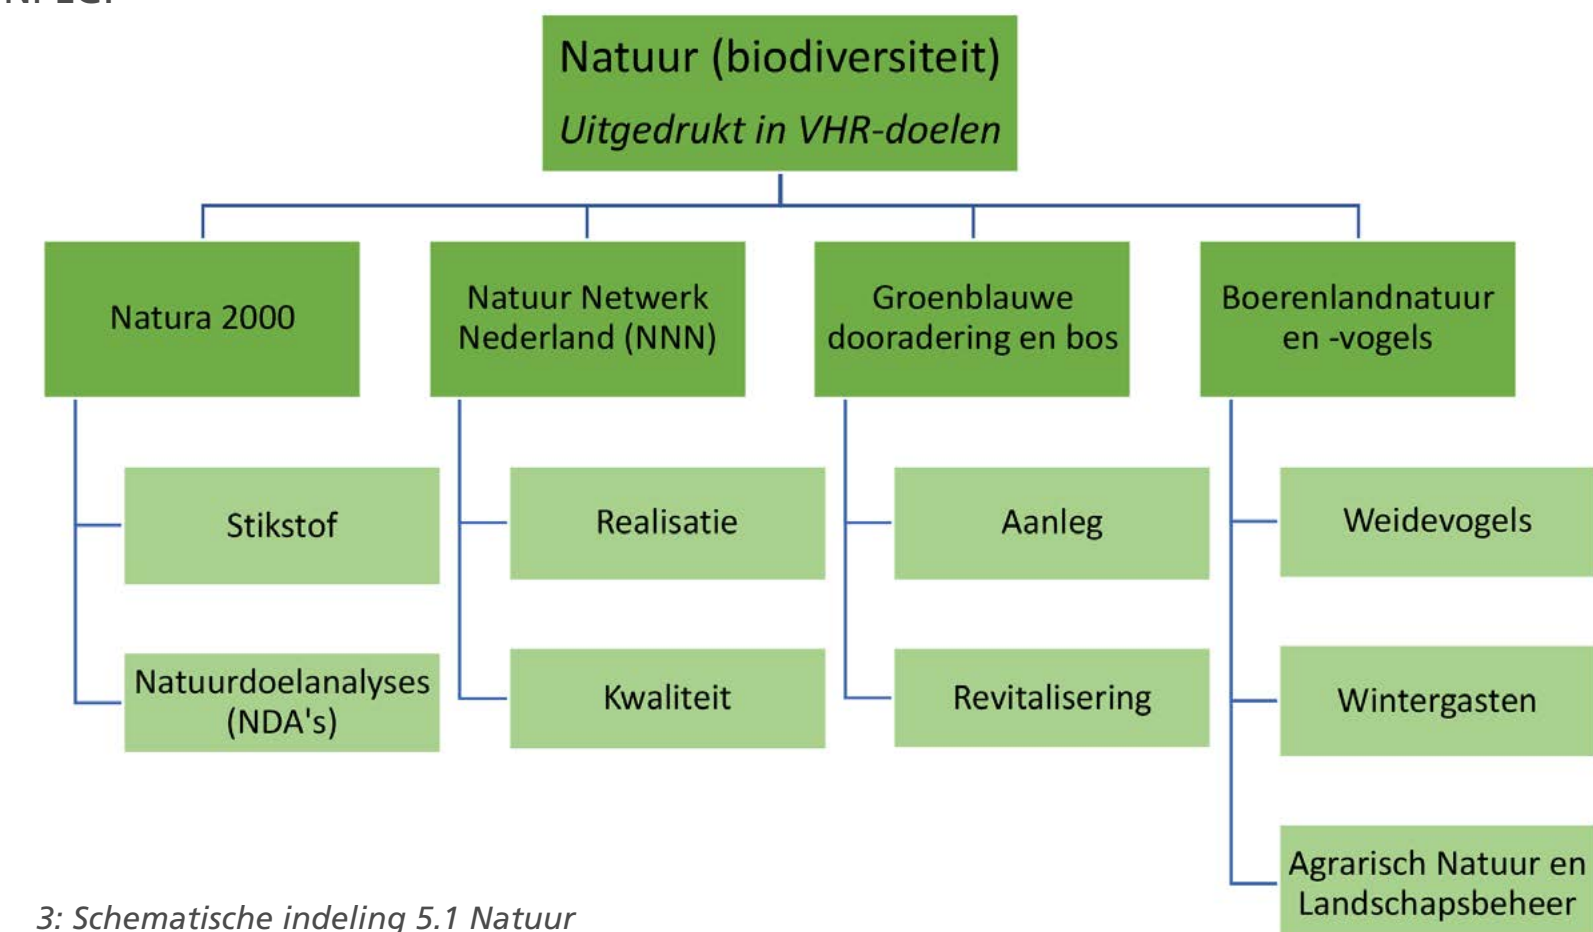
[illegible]

Natuur (biodiversiteit)
*Uitgedrukt in VHR-doelen*

Natura 2000

Natuur Netwerk Nederland (NNN)

Groenblauwe dooradering en bos

Boerenlandnatuur en -vogels

Stikstof

Natuurdoelanalyses (NDA's)

Realisatie

Kwaliteit

Aanleg

Revitalisering

Weidevogels

Wintergasten

Agrarisch Natuur en Landschapsbeheer

*3: Schematische indeling 5.1 Natuur*